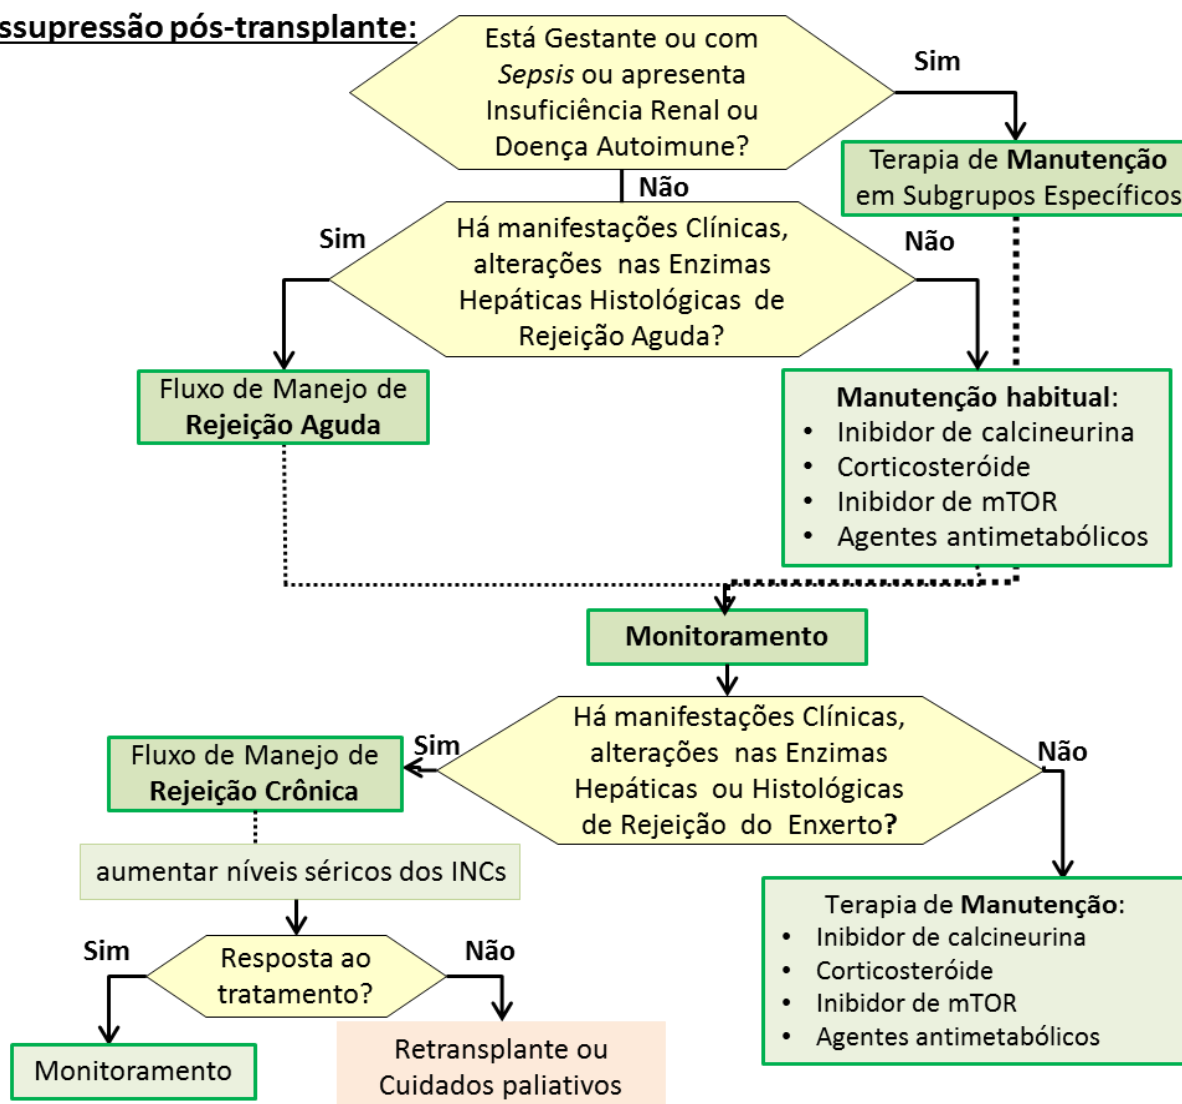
ssupressão pós-transplante:

Está Gestante ou com *Sepsis* ou apresenta Insuficiência Renal ou Doença Autoimune?

Sim

Terapia de **Manutenção** em Subgrupos Específicos

Não

Há manifestações Clínicas, alterações nas Enzimas Hepáticas Histológicas de Rejeição Aguda?

Sim

Não

Fluxo de Manejo de **Rejeição Aguda**

**Manutenção habitual**:
- Inibidor de calcineurina
- Corticosteróide
- Inibidor de mTOR
- Agentes antimetabólicos

**Monitoramento**

Há manifestações Clínicas, alterações nas Enzimas Hepáticas ou Histológicas de Rejeição do Enxerto?

Sim

Não

Fluxo de Manejo de **Rejeição Crônica**

aumentar níveis séricos dos INCs

Terapia de **Manutenção**:
- Inibidor de calcineurina
- Corticosteróide
- Inibidor de mTOR
- Agentes antimetabólicos

Sim

Resposta ao tratamento?

Não

Monitoramento

Retransplante ou Cuidados paliativos